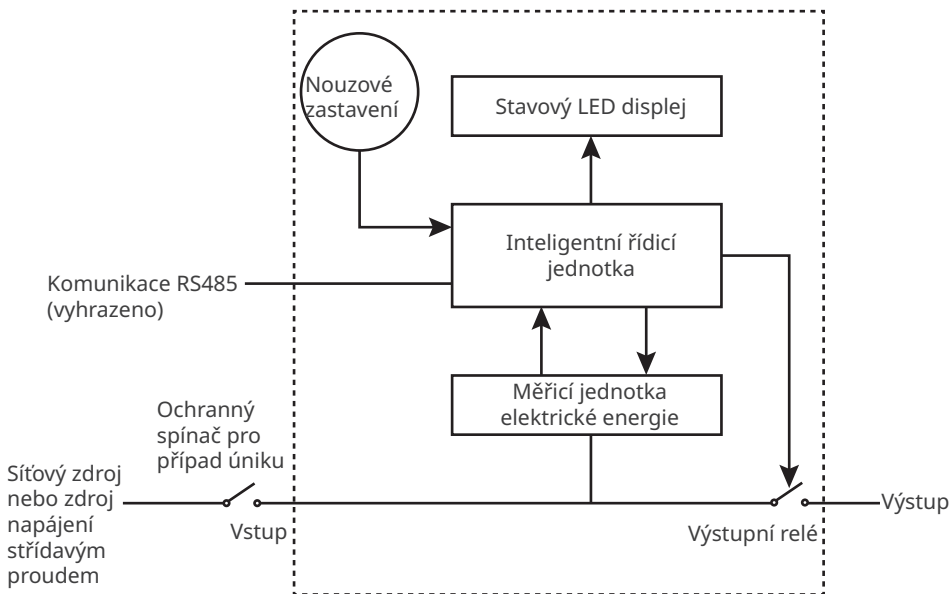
Nouzové zastavení

Stavový LED displej

Inteligentní řídicí jednotka

Komunikace RS485 (vyhrazeno)

Měřicí jednotka elektrické energie

Ochranný spínač pro případ úniku

Síťový zdroj nebo zdroj napájení střídavým proudem

Vstup

Výstupní relé

Výstup